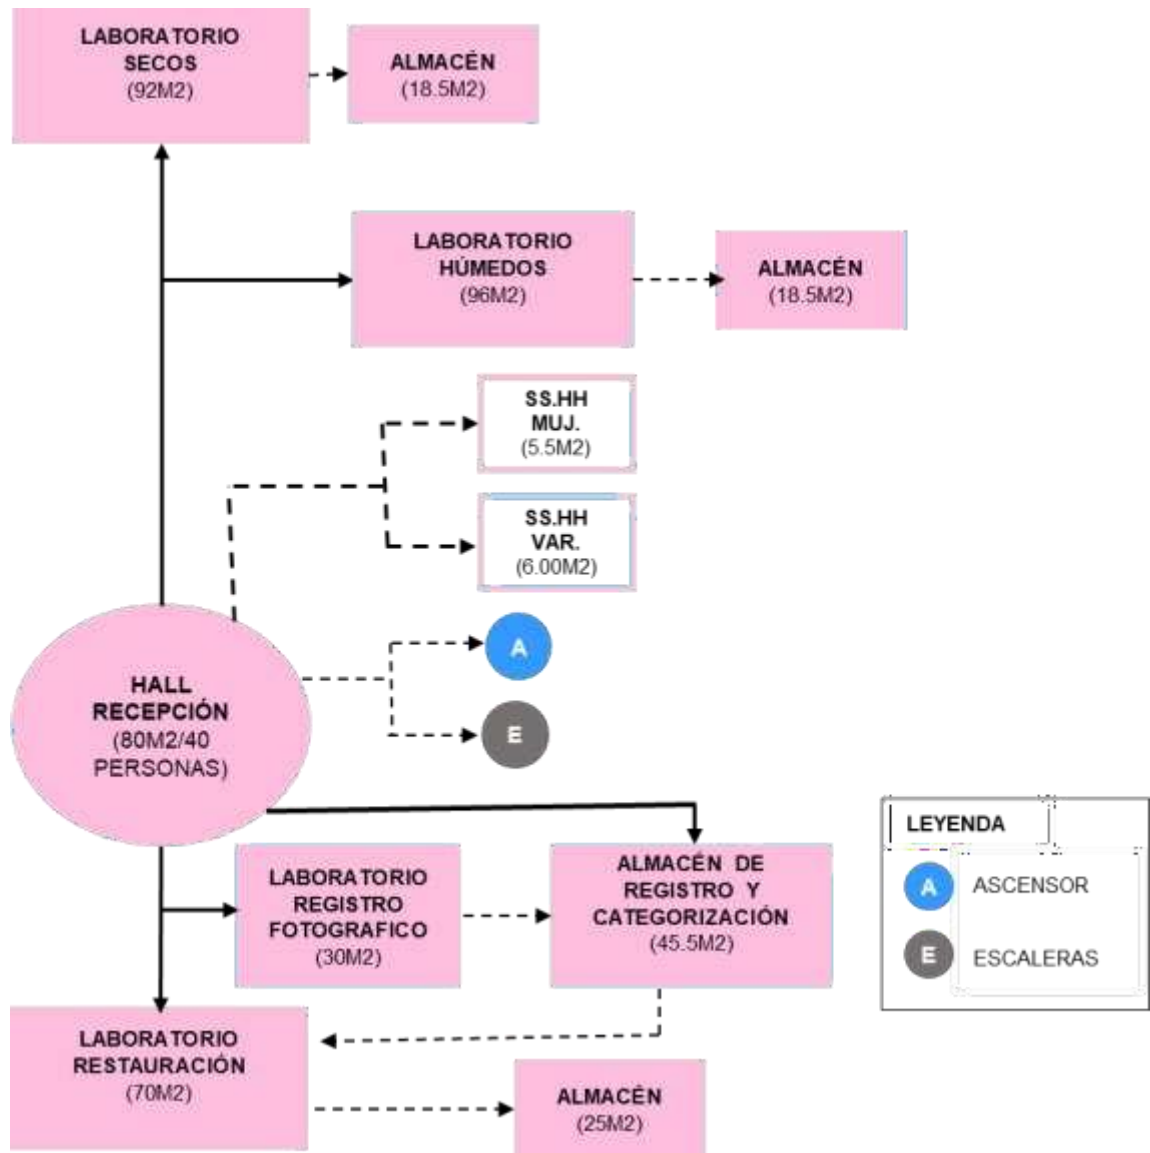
LABORATORIO SECOS (92M2)

ALMACÉN (18.5M2)

LABORATORIO HÚMEDOS (96M2)

ALMACÉN (18.5M2)

SS.HH MUJ. (5.5M2)

SS.HH VAR. (6.00M2)

A

E

HALL RECEPCIÓN (80M2/40 PERSONAS)

LABORATORIO REGISTRO FOTOGRAFICO (30M2)

ALMACÉN DE REGISTRO Y CATEGORIZACIÓN (45.5M2)

LEYENDA

A ASCENSOR

E ESCALERAS

LABORATORIO RESTAURACIÓN (70M2)

ALMACÉN (25M2)